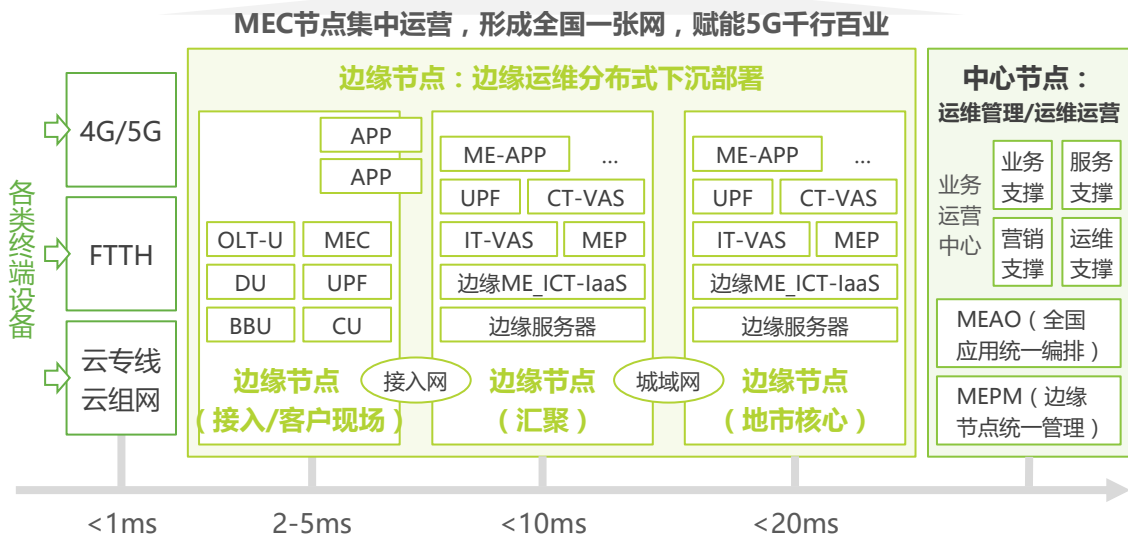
MEC节点集中运营，形成全国一张网，赋能5G千行百业

各类终端设备

4G/5G

FTTH

云专线
云组网

边缘节点：边缘运维分布式下沉部署

APP
APP

OLT-U
MEC
DU
UPF
BBU
CU

边缘节点
（接入/客户现场）

接入网

ME-APP
...
UPF
CT-VAS
IT-VAS
MEP
边缘ME_ICT-IaaS
边缘服务器

边缘节点
（汇聚）

城域网

ME-APP
...
UPF
CT-VAS
IT-VAS
MEP
边缘ME_ICT-IaaS
边缘服务器

边缘节点
（地市核心）

中心节点：
运维管理/运维运营

业务运营中心

业务支撑
服务支撑
营销支撑
运维支撑

MEAO（全国应用统一编排）

MEPM（边缘节点统一管理）

<1ms
2-5ms
<10ms
<20ms